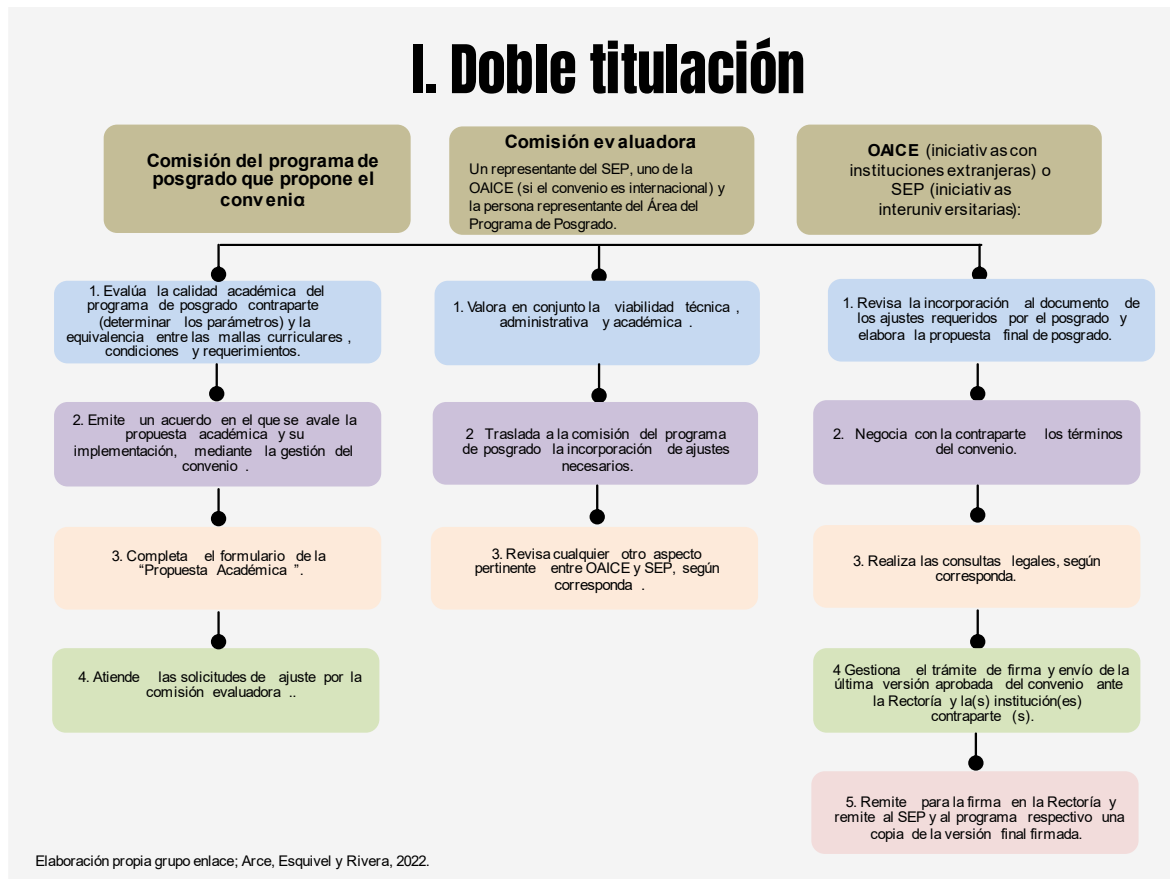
I. Doble titulación

Comisión del programa de posgrado que propone el convenio

Comisión evaluadora

Un representante del SEP, uno de la OAICE (si el convenio es internacional) y la persona representante del Área del Programa de Posgrado.

OAICE (iniciativas con instituciones extranjeras) o SEP (iniciativas interuniversitarias):

1. Evalúa la calidad académica del programa de posgrado contraparte (determinar los parámetros) y la equivalencia entre las mallas curriculares, condiciones y requerimientos.

2. Emite un acuerdo en el que se avale la propuesta académica y su implementación, mediante la gestión del convenio.

3. Completa el formulario de la "Propuesta Académica".

4. Atiende las solicitudes de ajuste por la comisión evaluadora..

1. Valora en conjunto la viabilidad técnica, administrativa y académica.

2 Traslada a la comisión del programa de posgrado la incorporación de ajustes necesarios.

3. Revisa cualquier otro aspecto pertinente entre OAICE y SEP, según corresponda.

1. Revisa la incorporación al documento de los ajustes requeridos por el posgrado y elabora la propuesta final de posgrado.

2. Negocia con la contraparte los términos del convenio.

3. Realiza las consultas legales, según corresponda.

4 Gestiona el trámite de firma y envío de la última versión aprobada del convenio ante la Rectoría y la(s) institución(es) contraparte (s).

5. Remite para la firma en la Rectoría y remite al SEP y al programa respectivo una copia de la versión final firmada.

Elaboración propia grupo enlace; Arce, Esquivel y Rivera, 2022.